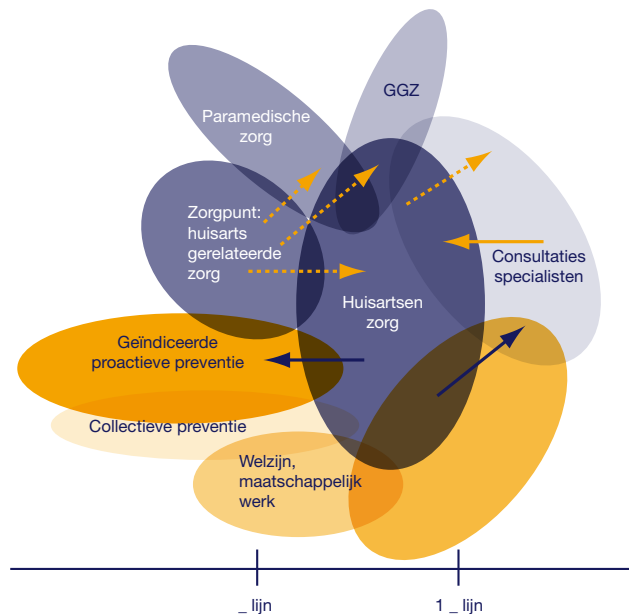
GGZ

Paramedische zorg

Zorgpunt: huisarts gerelateerde zorg

Huisartsen zorg

Consultaties specialisten

Geïndiceerde proactieve preventie

Collectieve preventie

Welzijn, maatschappelijk werk

_ lijn

1 _ lijn